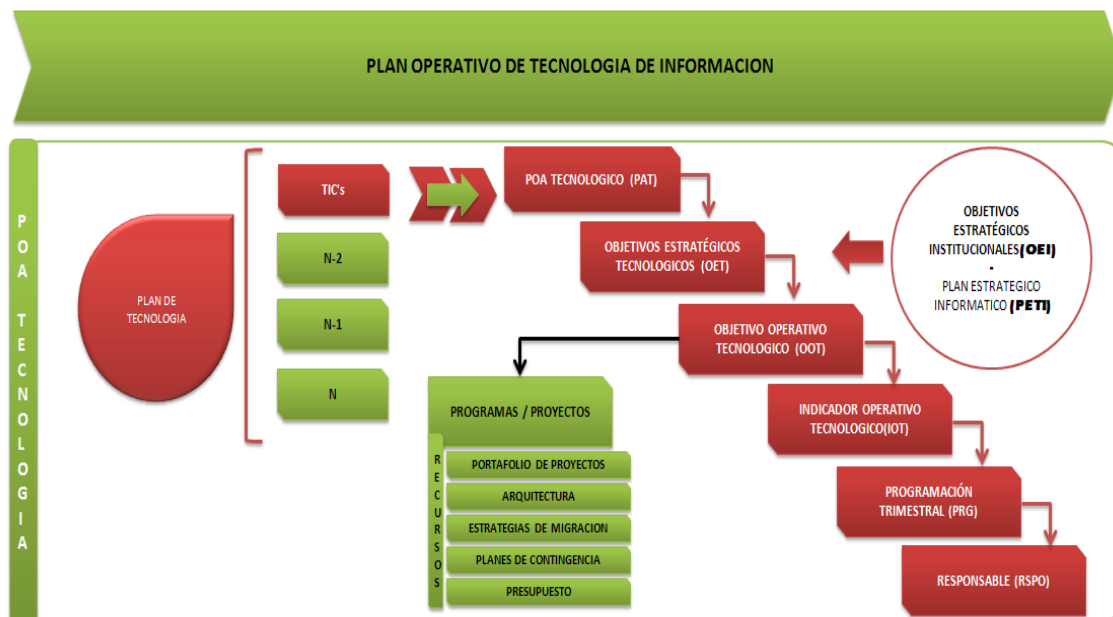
PLAN OPERATIVO DE TECNOLOGIA DE INFORMACION

POA TECNOLOGIA

PLAN DE TECNOLOGIA

TIC's

N-2

N-1

N

POA TECNOLOGICO (PAT)

OBJETIVOS ESTRATÉGICOS TECNOLOGICOS (OET)

OBJETIVOS ESTRATÉGICOS INSTITUCIONALES(OEI)
-
PLAN ESTRATEGICO INFORMATICO (PETI)

OBJETIVO OPERATIVO TECNOLOGICO (OOT)

PROGRAMAS / PROYECTOS

RECURSOS

PORTAFOLIO DE PROYECTOS

ARQUITECTURA

ESTRATEGIAS DE MIGRACION

PLANES DE CONTINGENCIA

PRESUPUESTO

INDICADOR OPERATIVO TECNOLOGICO(IOT)

PROGRAMACIÓN TRIMESTRAL (PRG)

RESPONSABLE (RSPO)